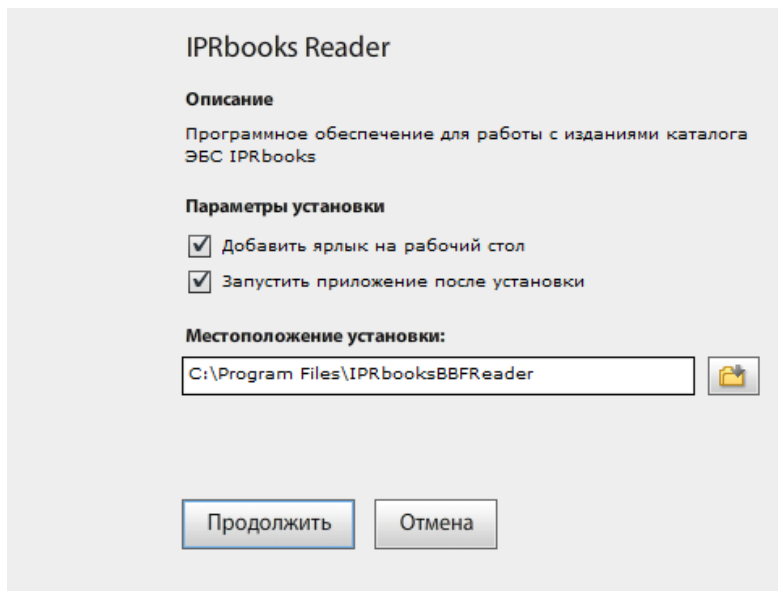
IPRbooks Reader

Описание

Программное обеспечение для работы с изданиями каталога ЭБС IPRbooks

Параметры установки

Добавить ярлык на рабочий стол

Запустить приложение после установки

Местоположение установки:

C:\Program Files\IPRbooksBBFReader

Продолжить

Отмена